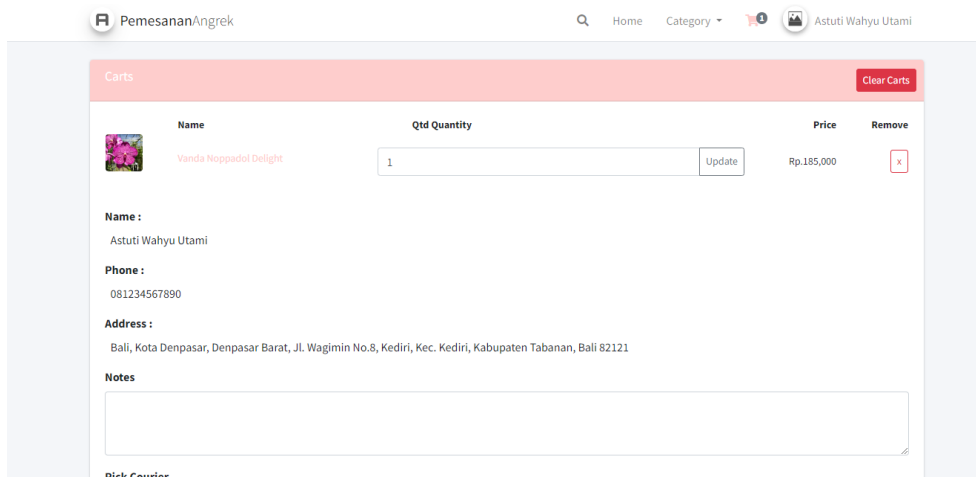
PemesananAngrek

Home Category 1 Astuti Wahyu Utami

Carts

Clear Carts

| | Name | Qtd Quantity | | Price | Remove |
|---|---|---|---|---|---|
| | Vanda Noppadol Delight | 1 | Update | Rp.185,000 | x |

Name :

Astuti Wahyu Utami

Phone :

081234567890

Address :

Bali, Kota Denpasar, Denpasar Barat, Jl. Wagimin No.8, Kediri, Kec. Kediri, Kabupaten Tabanan, Bali 82121

Notes

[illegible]